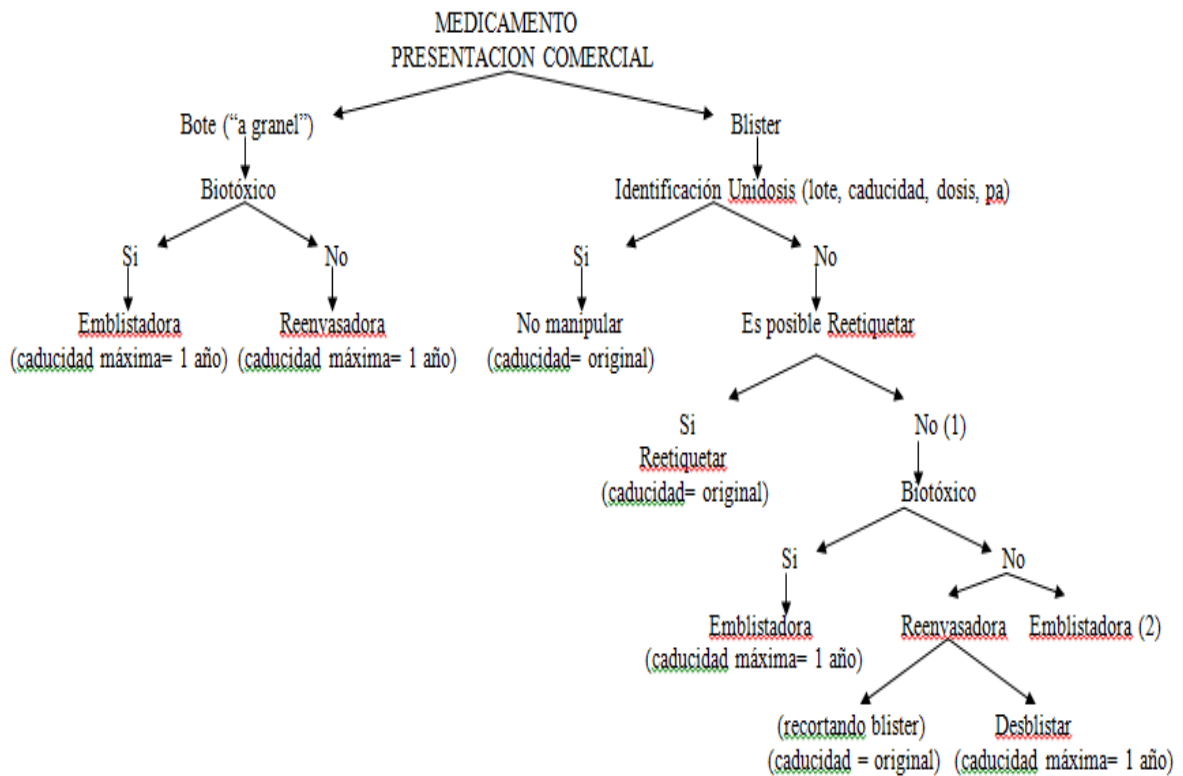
MEDICAMENTO
PRESENTACION COMERCIAL

Bote ("a granel")

Blister

Biotóxico

Identificación Unidosis (lote, caducidad, dosis, pa)

Si

No

Si

No

Emblistadora
(caducidad máxima= 1 año)

Reenvasadora
(caducidad máxima= 1 año)

No manipular
(caducidad= original)

Es posible Reetiquetar

Si
Reetiquetar
(caducidad= original)

No (1)

Biotóxico

Si

No

Emblistadora
(caducidad máxima= 1 año)

Reenvasadora

Emblistadora (2)

(recortando blister)
(caducidad = original)

Desblistar
(caducidad máxima= 1 año)